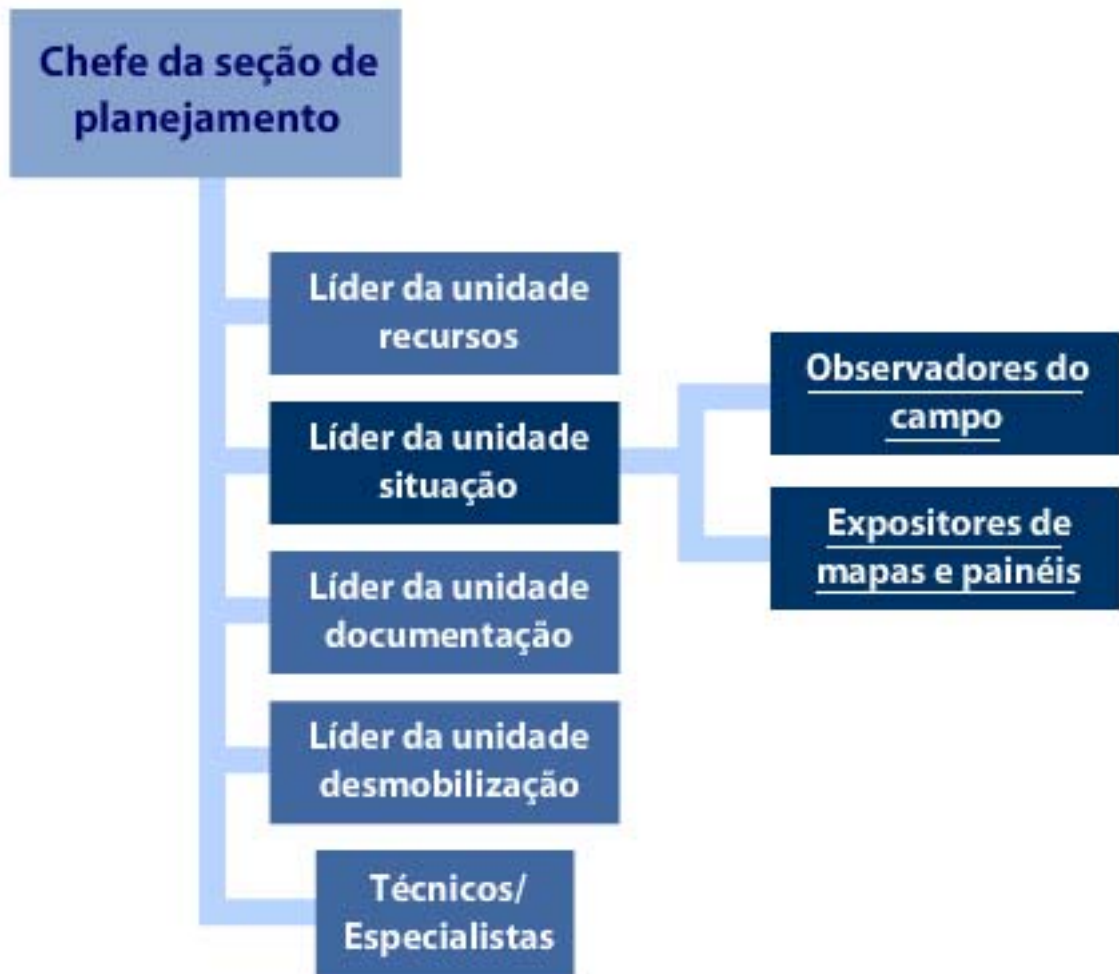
Chefe da seção de planejamento

Líder da unidade recursos

Líder da unidade situação

Líder da unidade documentação

Líder da unidade desmobilização

Técnicos/ Especialistas

Observadores do campo

Expositores de mapas e painéis